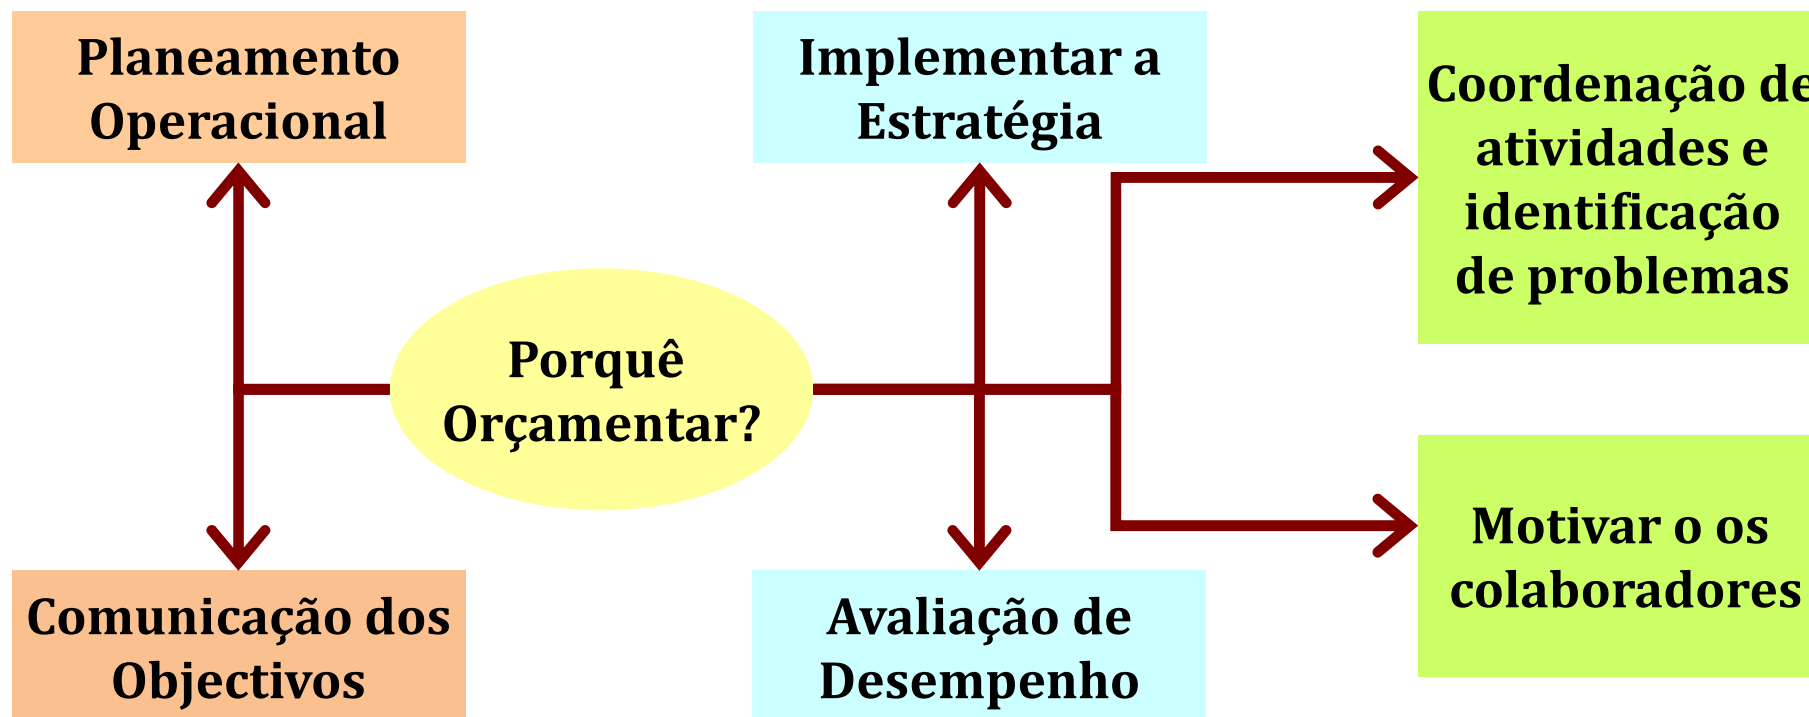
Planeamento Operacional

Implementar a Estratégia

Coordenação de atividades e identificação de problemas

Porquê Orçamentar?

Motivar o os colaboradores

Comunicação dos Objectivos

Avaliação de Desempenho